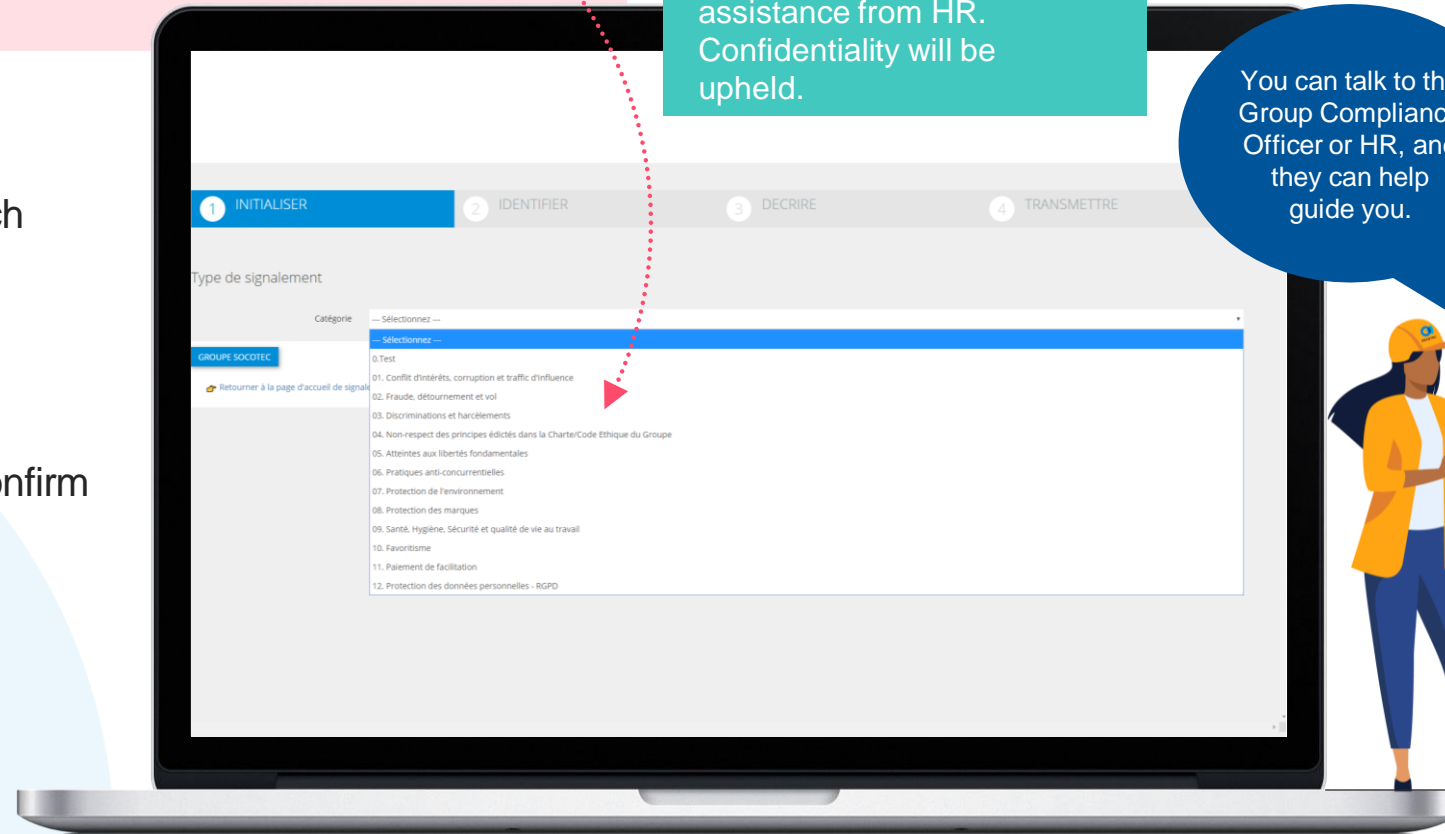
ch

onfirm

assistance from HR. Confidentiality will be upheld.

You can talk to th Group Complianc Officer or HR, an they can help guide you.

1 INITIALISER
2 IDENTIFIER
3 DECRIRE
4 TRANSMETTRE

Type de signalement

Catégorie
--- Sélectionnez ---

GROUPE SOCOTEC

Retourner à la page d'accueil de signal

--- Sélectionnez ---
0.Test
01. Conflit d'intérêts, corruption et traffic d'influence
02. Fraude, détournement et vol
03. Discriminations et harcèlements
04. Non-respect des principes édictés dans la Charte/Code Ethique du Groupe
05. Atteintes aux libertés fondamentales
06. Pratiques anti-concurrentielles
07. Protection de l'environnement
08. Protection des marques
09. Santé, Hygiène, Sécurité et qualité de vie au travail
10. Favoritisme
11. Paiement de facilitation
12. Protection des données personnelles - RGPD